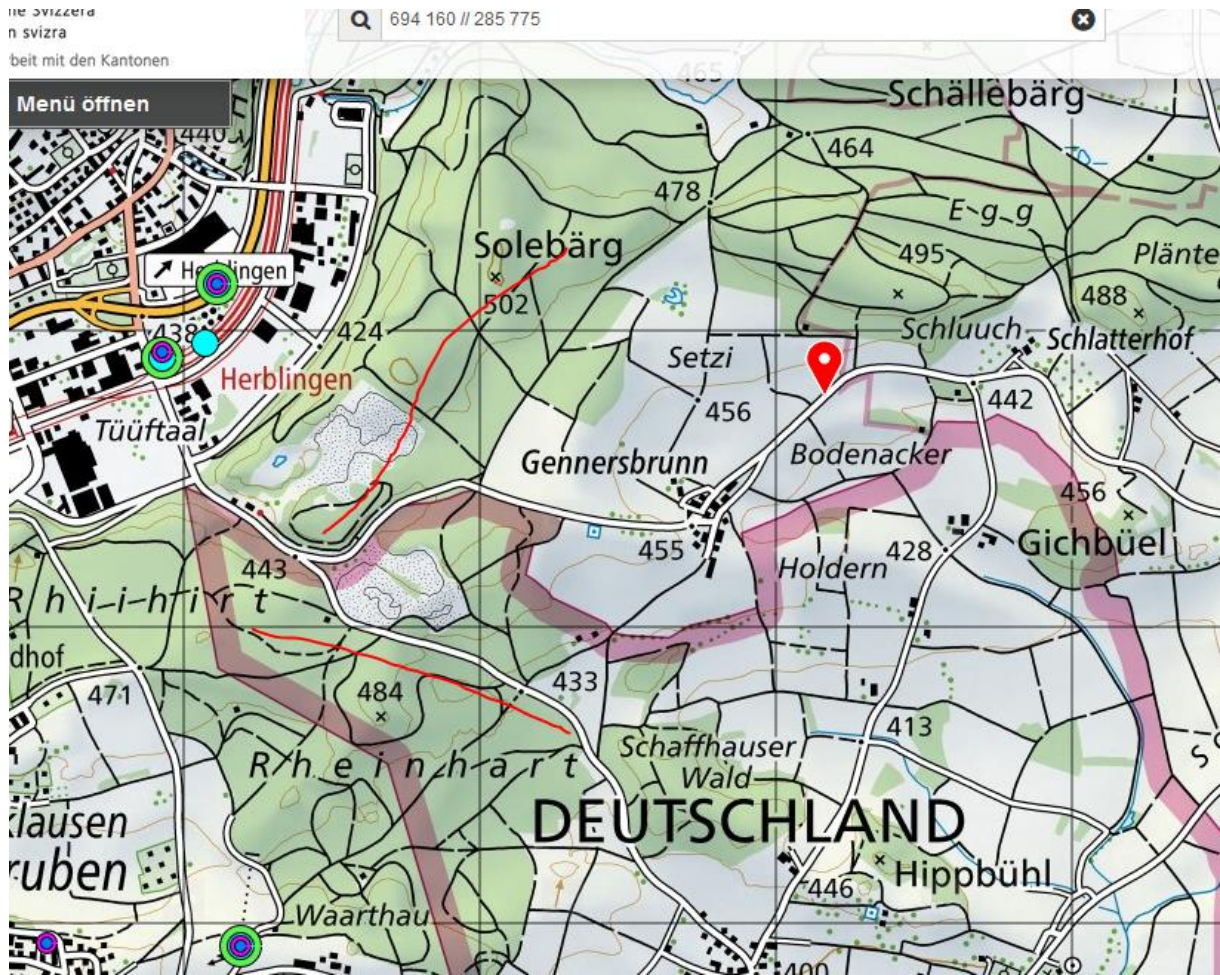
ne Svizzera
n svizra
beit mit den Kantonen

694 160 // 285 775

Menü öffnen

465
Schällebärg
464
478
Egg
495
Plänte
488
Solebärg
502
Herblingen
440
438
424
Herblingen
Schluuch
Schlatterhof
Setzi
456
442
Tüüftaal
Gennersbrunn
Bodenacker
456
455
428
Gichbüel
Holdern
443
Rhi-i-hirt
dhof
471
484
433
413
Rheinhart
Schaffhauser
Wald
DEUTSCHLAND
klausen
ruben
446
Hippbühl
Waarthau
400